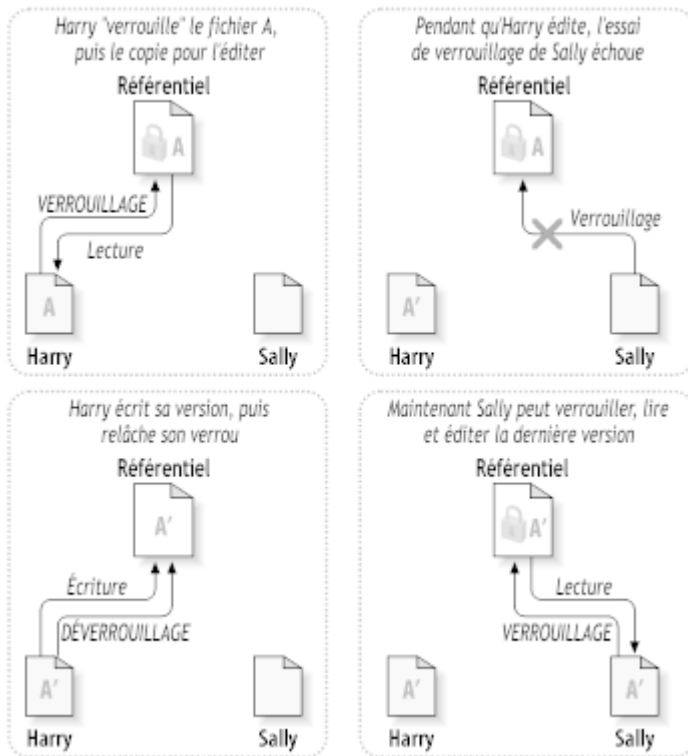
Harry "verrouille" le fichier A, puis le copie pour l'éditer

Référentiel

A

VERROUILLAGE

Lecture

A

Harry

Sally

Pendant qu'Harry édite, l'essai de verrouillage de Sally échoue

Référentiel

A

Verrouillage

A'

Harry

Sally

Harry écrit sa version, puis relâche son verrou

Référentiel

A'

Écriture

DÉVERROUILLAGE

A'

Harry

Sally

Maintenant Sally peut verrouiller, lire et éditer la dernière version

Référentiel

A'

Lecture

VERROUILLAGE

A'

Harry

A'

Sally